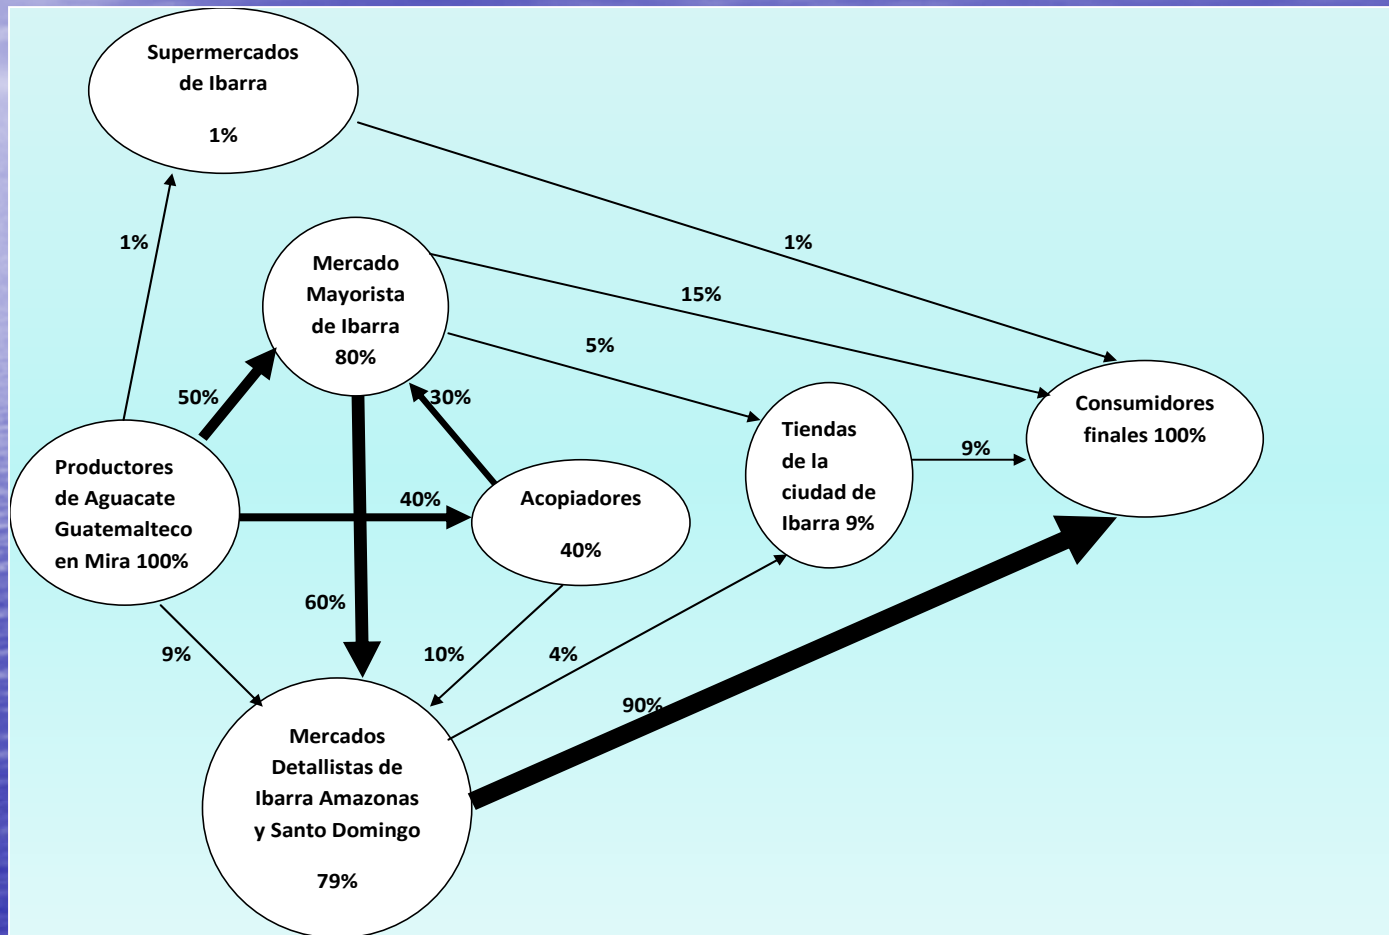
Supermercados de Ibarra

1%

1%

1%

Mercado Mayorista de Ibarra 80%

15%

5%

50%

30%

Consumidores finales 100%

Tiendas de la ciudad de Ibarra 9%

9%

Productores de Aguacate Guatemalteco en Mira 100%

40%

Acopiadores

40%

60%

9%

10%

4%

90%

Mercados Detallistas de Ibarra Amazonas y Santo Domingo

79%